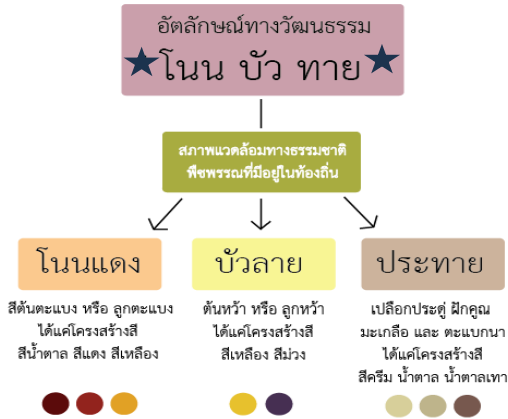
อัตลักษณ์ทางวัฒนธรรม
โนน บัว ทาย

สภาพแวดล้อมทางธรรมชาติ
พืชพรรณที่มีอยู่ในท้องถิ่น

โนนแดง
สีต้นตะแบง หรือ ลูกตะแบง
ได้แค่โครงสร้างสี
สีน้ำตาล สีแดง สีเหลือง

บัวลาย
ต้นหว้า หรือ ลูกหว้า
ได้แค่โครงสร้างสี
สีเหลือง สีม่วง

ประทาย
เปลือกประดู่ ฝักคูณ
มะเกลือ และ ตะแบกนา
ได้แค่โครงสร้างสี
สีครีม น้ำตาล น้ำตาลเทา